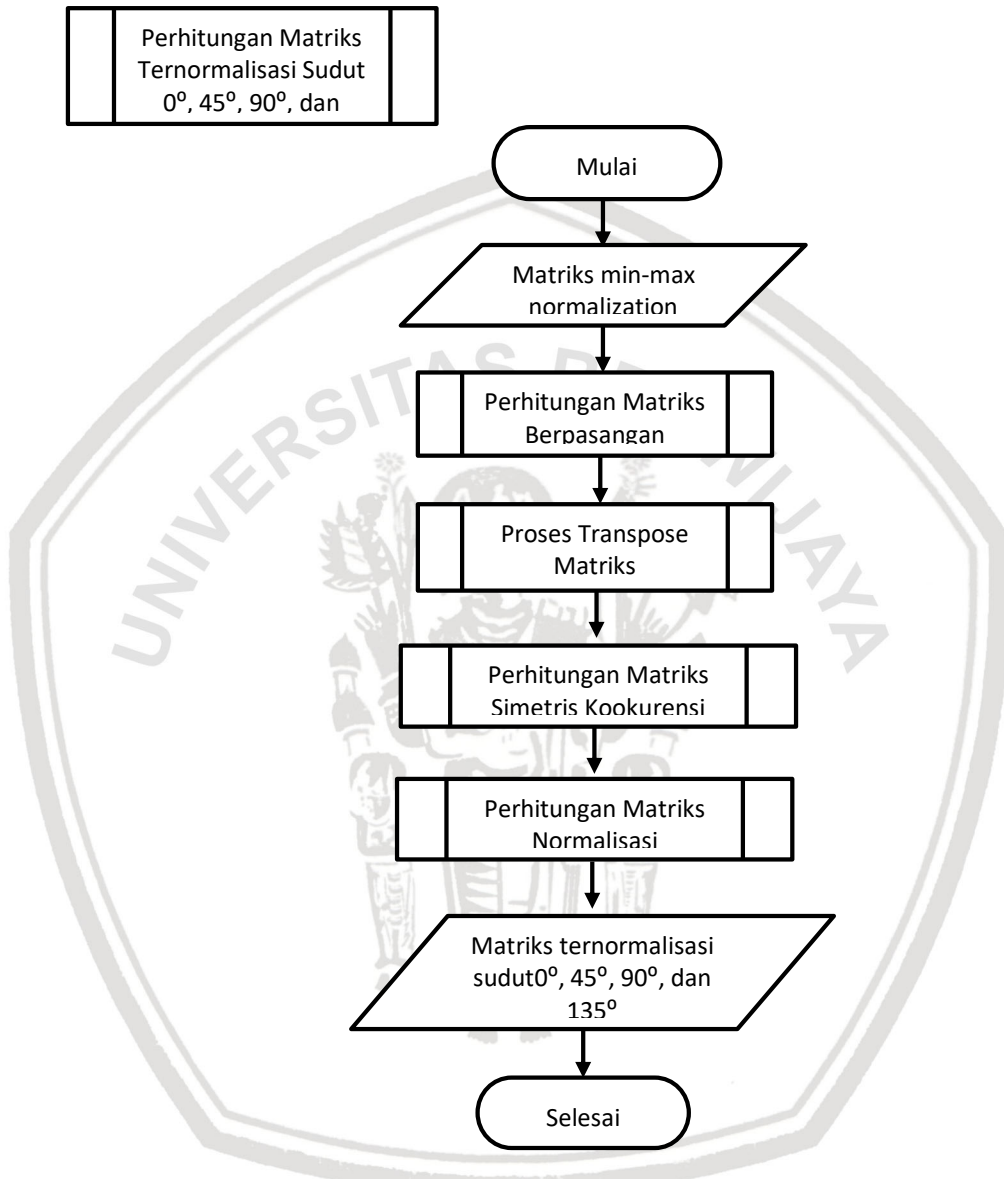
Perhitungan Matriks Ternormalisasi Sudut $0^o$, $45^o$, $90^o$, dan

Mulai

Matriks min-max normalization

Perhitungan Matriks Berpasangan

Proses Transpose Matriks

Perhitungan Matriks Simetris Kookurensi

Perhitungan Matriks Normalisasi

Matriks ternormalisasi sudut$0^o$, $45^o$, $90^o$, dan $135^o$

Selesai

UNIVERSITAS BRAWIJAYA